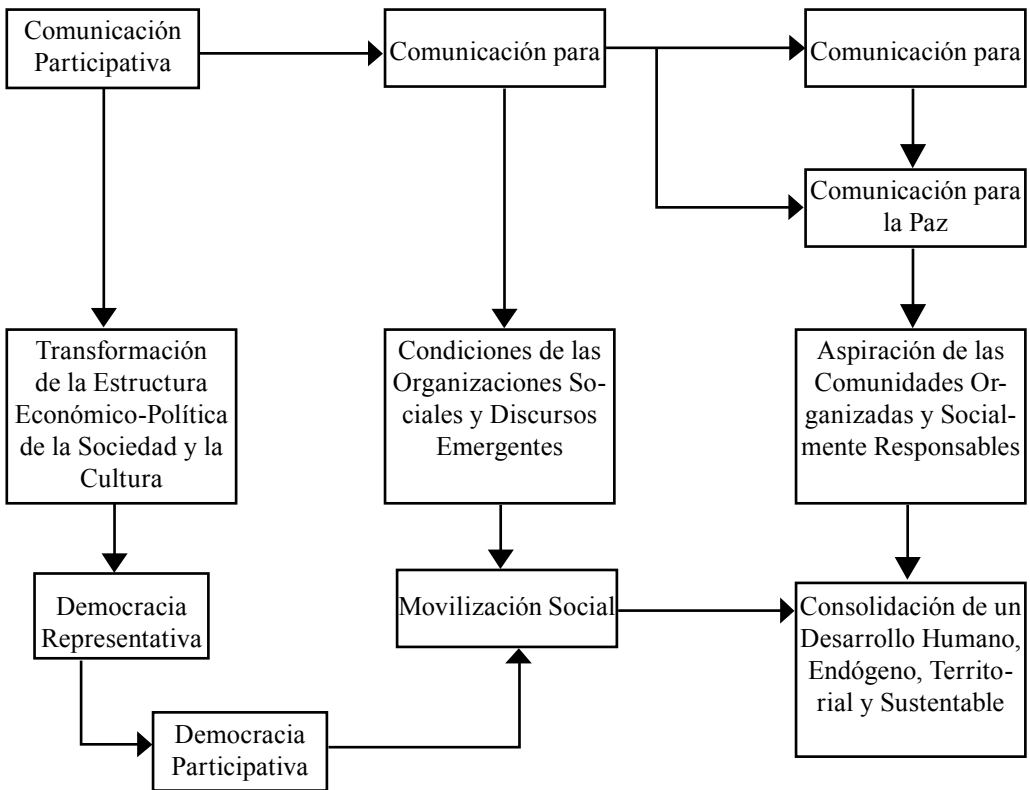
Comunicación Participativa

Comunicación para

Comunicación para

Comunicación para la Paz

Transformación de la Estructura Económico-Política de la Sociedad y la Cultura

Condiciones de las Organizaciones Sociales y Discursos Emergentes

Aspiración de las Comunidades Organizadas y Socialmente Responsables

Democracia Representativa

Movilización Social

Consolidación de un Desarrollo Humano, Endógeno, Territorial y Sustentable

Democracia Participativa